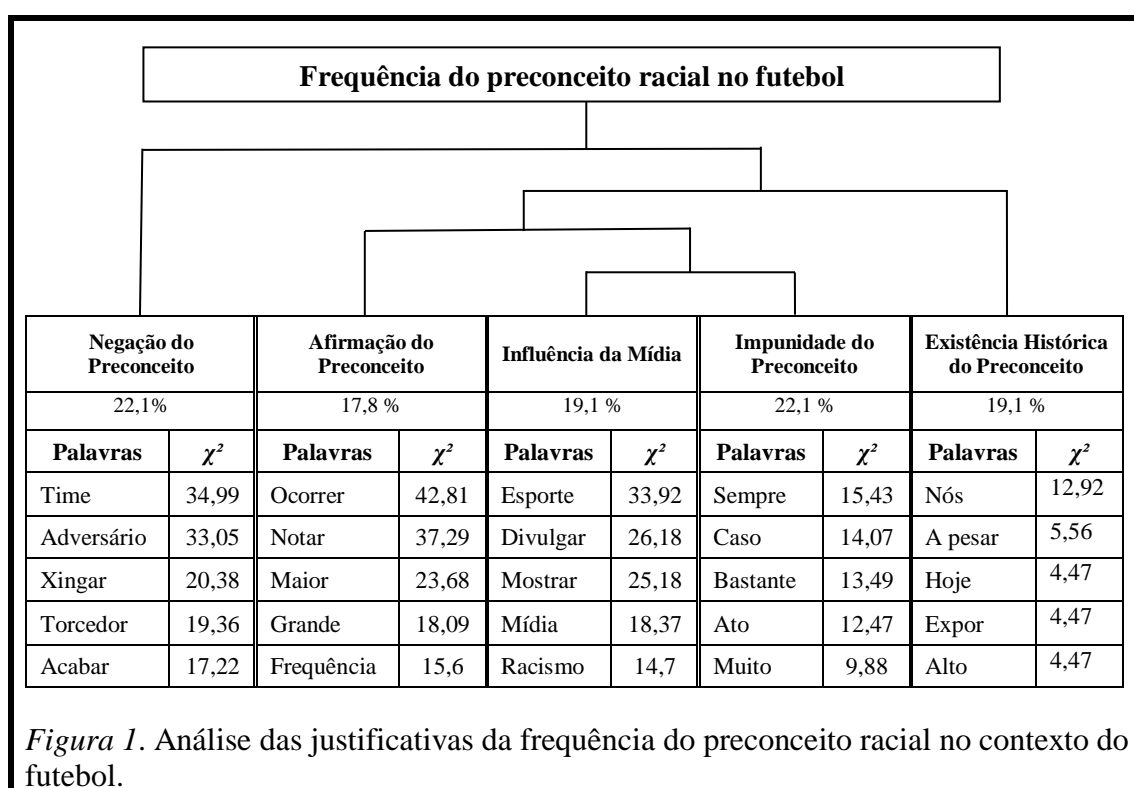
Frequência do preconceito racial no futebol

| Negação do Preconceito | | Afirmação do Preconceito | | Influência da Mídia | | Impunidade do Preconceito | | Existência Histórica do Preconceito | |
|---|---|---|---|---|---|---|---|---|---|
| 22,1% | | 17,8 % | | 19,1 % | | 22,1 % | | 19,1 % | |
| Palavras | $\chi^2$ | Palavras | $\chi^2$ | Palavras | $\chi^2$ | Palavras | $\chi^2$ | Palavras | $\chi^2$ |
| Time | 34,99 | Ocorrer | 42,81 | Esporte | 33,92 | Sempre | 15,43 | Nós | 12,92 |
| Adversário | 33,05 | Notar | 37,29 | Divulgar | 26,18 | Caso | 14,07 | A pesar | 5,56 |
| Xingar | 20,38 | Maior | 23,68 | Mostrar | 25,18 | Bastante | 13,49 | Hoje | 4,47 |
| Torcedor | 19,36 | Grande | 18,09 | Mídia | 18,37 | Ato | 12,47 | Expor | 4,47 |
| Acabar | 17,22 | Frequência | 15,6 | Racismo | 14,7 | Muito | 9,88 | Alto | 4,47 |

*Figura 1*. Análise das justificativas da frequência do preconceito racial no contexto do futebol.